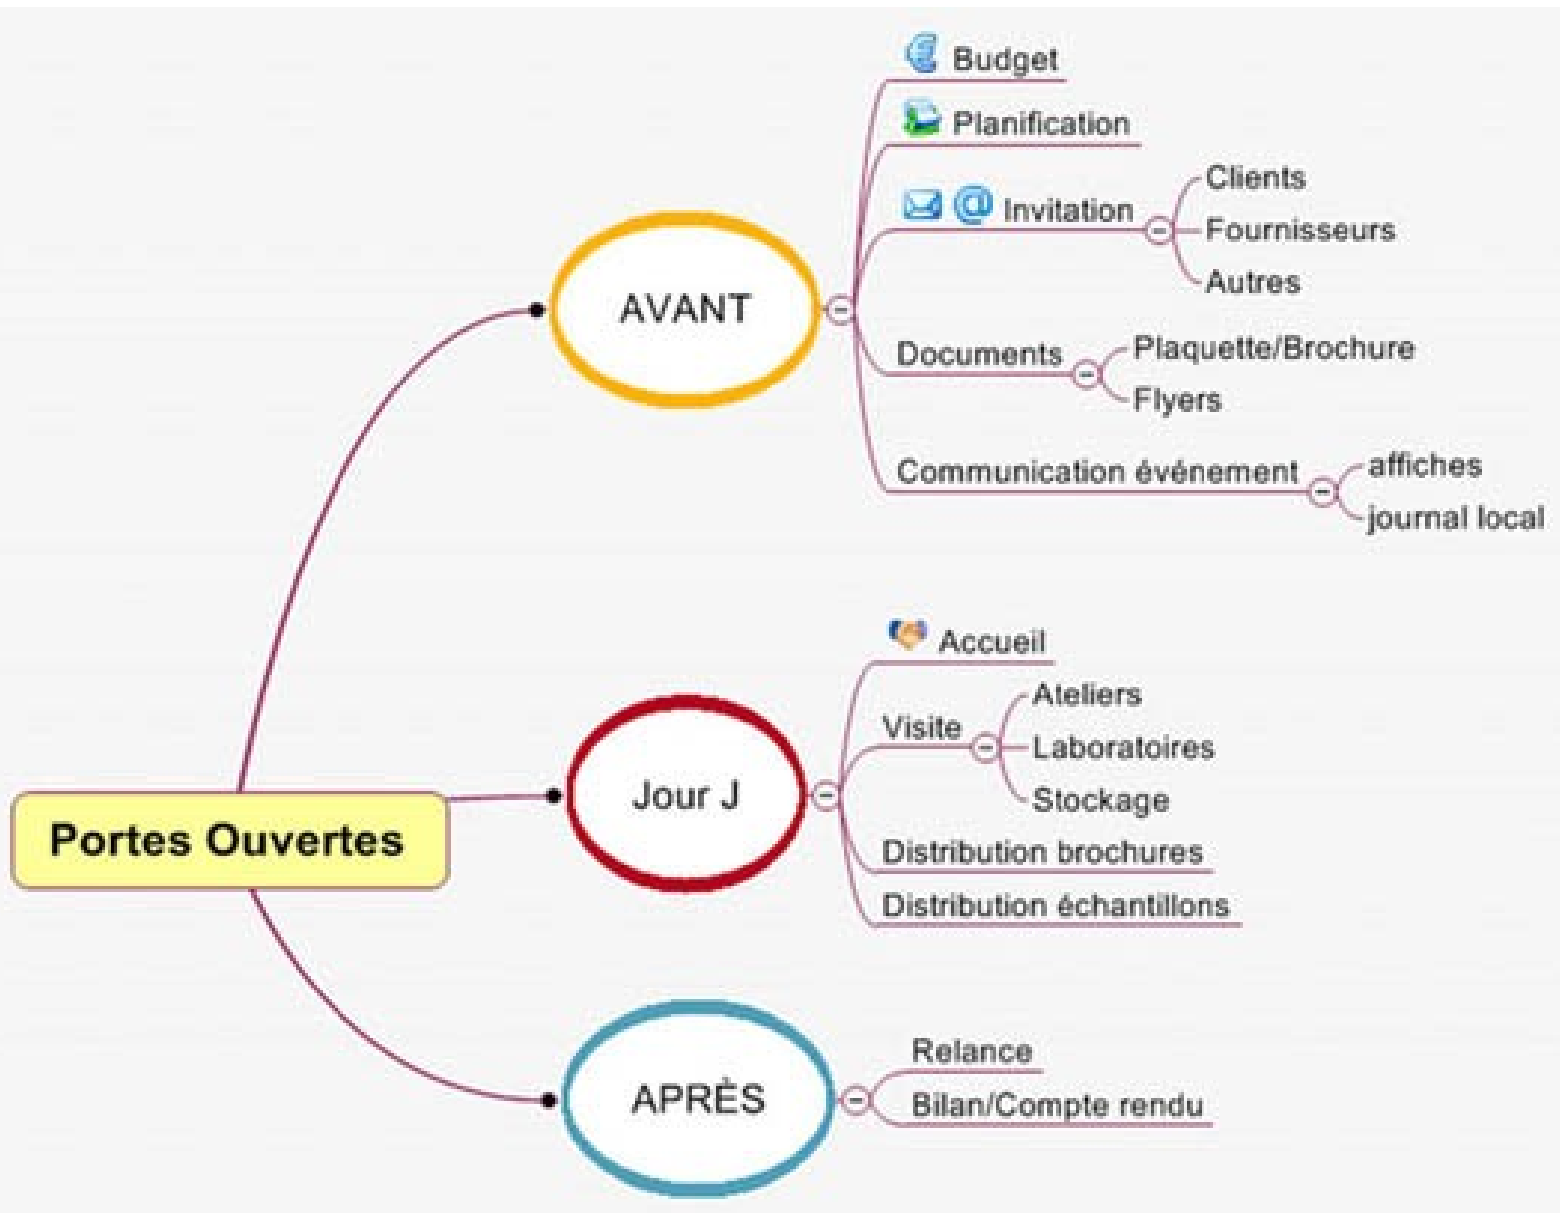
Portes Ouvertes

AVANT
Budget
Planification
Invitation
Clients
Fournisseurs
Autres
Documents
Plaquette/Brochure
Flyers
Communication événement
affiches
journal local

Jour J
Accueil
Visite
Ateliers
Laboratoires
Stockage
Distribution brochures
Distribution échantillons

APRÈS
Relance
Bilan/Compte rendu